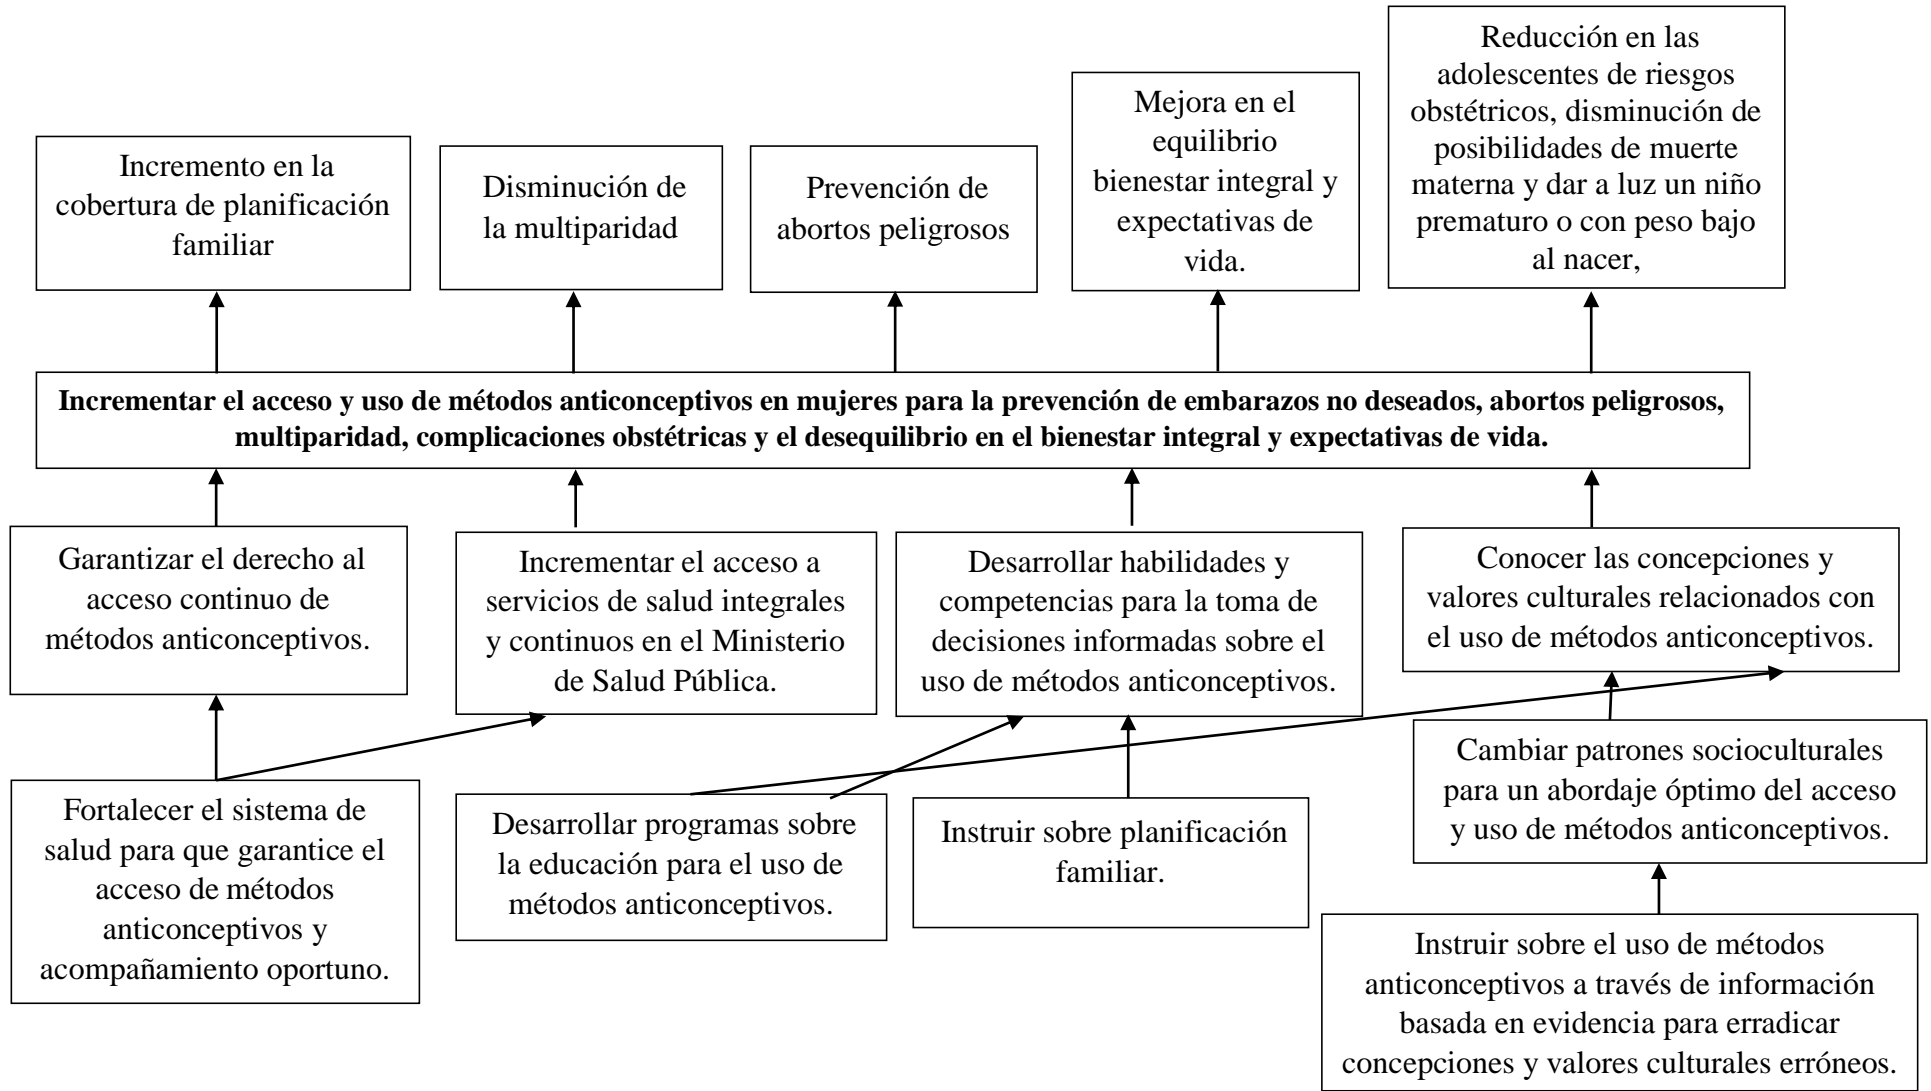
Incremento en la cobertura de planificación familiar

Disminución de la multiparidad

Prevención de abortos peligrosos

Mejora en el equilibrio bienestar integral y expectativas de vida.

Reducción en las adolescentes de riesgos obstétricos, disminución de posibilidades de muerte materna y dar a luz un niño prematuro o con peso bajo al nacer,

**Incrementar el acceso y uso de métodos anticonceptivos en mujeres para la prevención de embarazos no deseados, abortos peligrosos, multiparidad, complicaciones obstétricas y el desequilibrio en el bienestar integral y expectativas de vida.**

Garantizar el derecho al acceso continuo de métodos anticonceptivos.

Incrementar el acceso a servicios de salud integrales y continuos en el Ministerio de Salud Pública.

Desarrollar habilidades y competencias para la toma de decisiones informadas sobre el uso de métodos anticonceptivos.

Conocer las concepciones y valores culturales relacionados con el uso de métodos anticonceptivos.

Cambiar patrones socioculturales para un abordaje óptimo del acceso y uso de métodos anticonceptivos.

Fortalecer el sistema de salud para que garantice el acceso de métodos anticonceptivos y acompañamiento oportuno.

Desarrollar programas sobre la educación para el uso de métodos anticonceptivos.

Instruir sobre planificación familiar.

Instruir sobre el uso de métodos anticonceptivos a través de información basada en evidencia para erradicar concepciones y valores culturales erróneos.